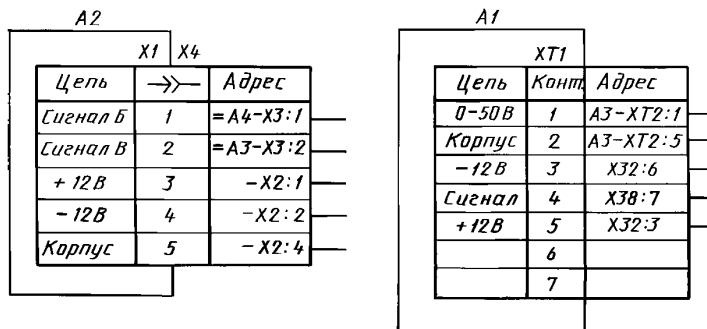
A2

X1 X4

| Цепь | $\rightarrow\!\succ$ | Адрес |
|---|---|---|
| Сигнал Б | 1 | =А4-Х3:1 |
| Сигнал В | 2 | =А3-Х3:2 |
| + 12В | 3 | −Х2:1 |
| − 12В | 4 | −Х2:2 |
| Корпус | 5 | −Х2:4 |

А1

ХТ1

| Цепь | Конт. | Адрес |
|---|---|---|
| 0−50В | 1 | А3−ХТ2:1 |
| Корпус | 2 | А3−ХТ2:5 |
| −12В | 3 | Х32:6 |
| Сигнал | 4 | Х38:7 |
| +12В | 5 | Х32:3 |
| | 6 | |
| | 7 | |